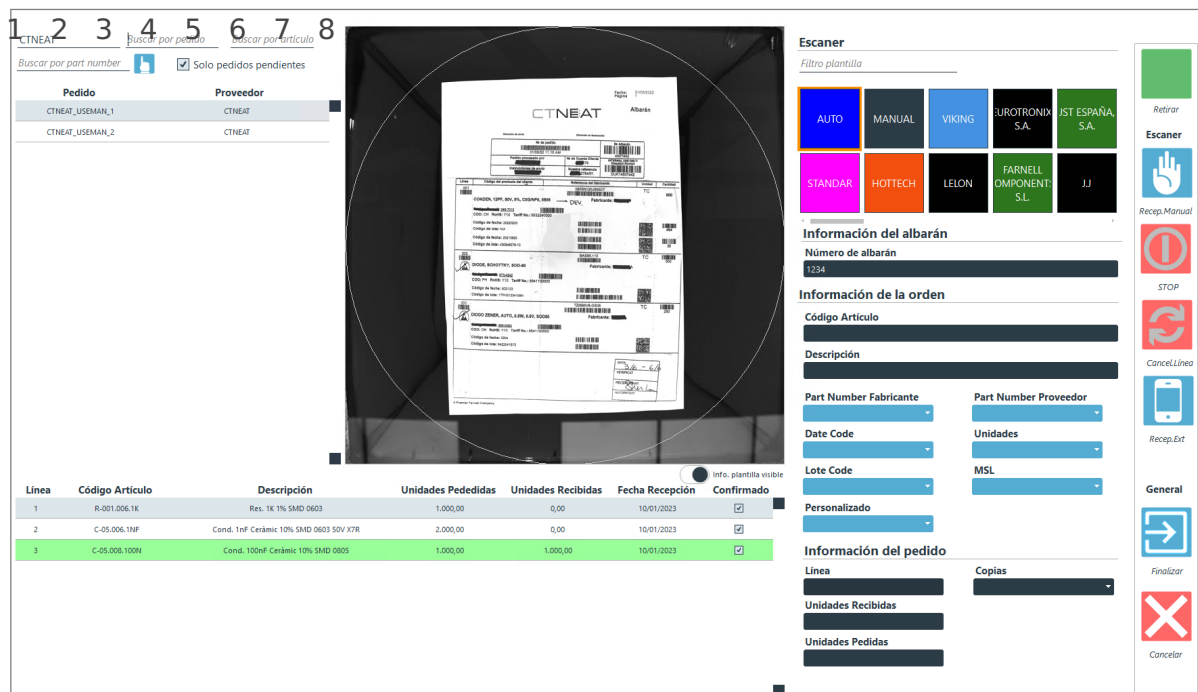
1 2 3 4 5 6 7 8

CTNEAT
Buscar por pedido
Buscar por artículo
Buscar por part number
Solo pedidos pendientes

| Pedido | Proveedor |
|---|---|
| CTNEAT_USEMAN_1 | CTNEAT |
| CTNEAT_USEMAN_2 | CTNEAT |

CTNEAT
Albarán

Info. plantilla visible

| Línea | Código Artículo | Descripción | Unidades Pededidas | Unidades Recibidas | Fecha Recepción | Confirmado |
|---|---|---|---|---|---|---|
| 1 | R-001.006.1K | Res. 1K 1% SMD 0603 | 1.000,00 | 0,00 | 10/01/2023 | ☑ |
| 2 | C-05.006.1NF | Cond. 1nF Cerámic 10% SMD 0603 50V X7R | 2.000,00 | 0,00 | 10/01/2023 | ☑ |
| 3 | C-05.008.100N | Cond. 100nF Cerámic 10% SMD 0805 | 1.000,00 | 1.000,00 | 10/01/2023 | ☑ |

Escaner
Filtro plantilla

AUTO
MANUAL
VIKING
EUROTRONIX S.A.
JST ESPAÑA, S.A.
STANDAR
HOTTECH
LELON
FARNELL COMPONENTS S.L.
J.J

Información del albarán
Número de albarán
1234

Información de la orden
Código Artículo
Descripción
Part Number Fabricante
Part Number Proveedor
Date Code
Unidades
Lote Code
MSL
Personalizado

Información del pedido
Línea
Copias
Unidades Recibidas
Unidades Pedidas

Retirar
Escaner
Recep.Manual
STOP
Cancel.Línea
Recep.Ext
General
Finalizar
Cancelar